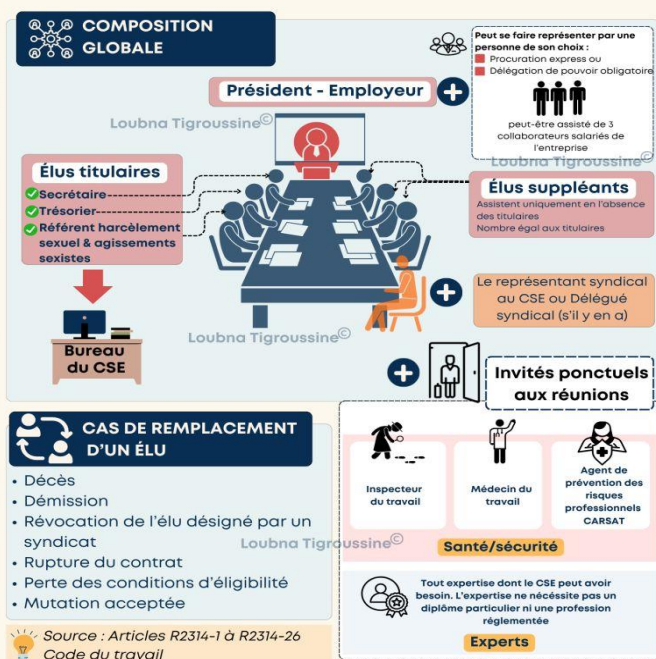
COMPOSITION GLOBALE

Peut se faire représenter par une personne de son choix :
Procuration express ou
Délégation de pouvoir obligatoire

Président - Employeur

peut-être assisté de 3 collaborateurs salariés de l'entreprise

Loubna Tigroussine©

Élus titulaires
Secrétaire
Trésorier
Référent harcèlement sexuel & agissements sexistes

Élus suppléants
Assistent uniquement en l'absence des titulaires
Nombre égal aux titulaires

Bureau du CSE

Le représentant syndical au CSE ou Délégué syndical (s'il y en a)

Loubna Tigroussine©

Invités ponctuels aux réunions

CAS DE REMPLACEMENT D'UN ÉLU
• Décès
• Démission
• Révocation de l'élu désigné par un syndicat
• Rupture du contrat
• Perte des conditions d'éligibilité
• Mutation acceptée

Inspecteur du travail
Médecin du travail
Agent de prévention des risques professionnels CARSAT
Santé/sécurité

Loubna Tigroussine©

Tout expertise dont le CSE peut avoir besoin. L'expertise ne nécessite pas un diplôme particulier ni une profession réglementée
Experts

Source : Articles R2314-1 à R2314-26 Code du travail